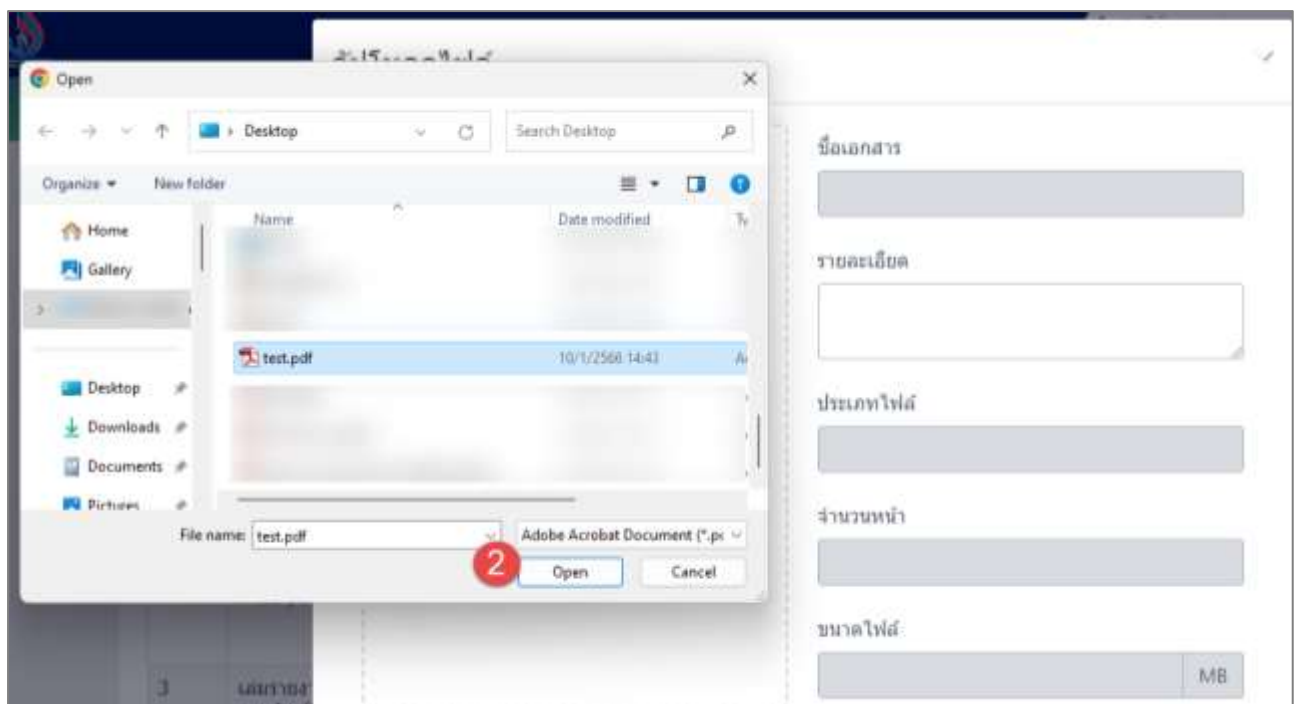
Open

Desktop

Search Desktop

Organize

New folder

Home

Gallery

Desktop

Downloads

Documents

Pictures

Name

Date modified

test.pdf

10/1/2566 14:43

File name: test.pdf

Adobe Acrobat Document (*.p

2

Open

Cancel

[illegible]

ชื่อเอกสาร

รายละเอียด

ประเภทไฟล์

จำนวนหน้า

ขนาดไฟล์

MB

3

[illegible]